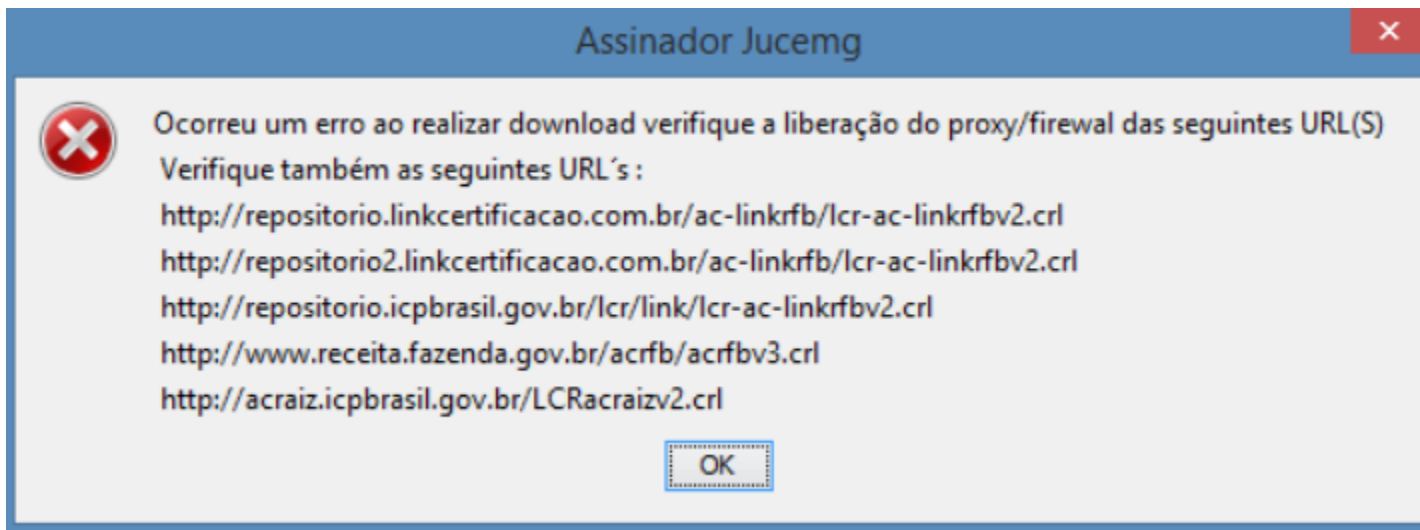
Assinador Jucemg

Ocorreu um erro ao realizar download verifique a liberação do proxy/firewal das seguintes URL(S)
Verifique também as seguintes URL´s :
http://repositorio.linkcertificacao.com.br/ac-linkrfb/lcr-ac-linkrfbv2.crl
http://repositorio2.linkcertificacao.com.br/ac-linkrfb/lcr-ac-linkrfbv2.crl
http://repositorio.icpbrasil.gov.br/lcr/link/lcr-ac-linkrfbv2.crl
http://www.receita.fazenda.gov.br/acrfb/acrfbv3.crl
http://acraiz.icpbrasil.gov.br/LCRacraizv2.crl

OK